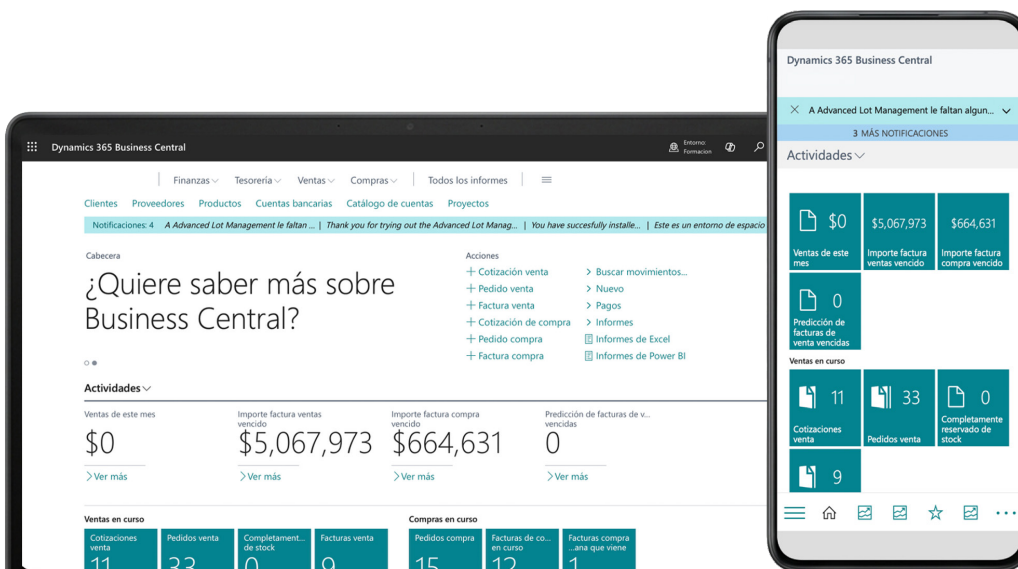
Dynamics 365 Business Central

Entorno: Formacion

Finanzas Tesorería Ventas Compras Todos los informes

Clientes Proveedores Productos Cuentas bancarias Catálogo de cuentas Proyectos

Notificaciones: 4 | A Advanced Lot Management le faltan ... | Thank you for trying out the Advanced Lot Manag... | You have succesfully installe... | Este es un entorno de espacio

Cabecera

¿Quiere saber más sobre Business Central?

Acciones
+ Cotización venta
+ Pedido venta
+ Factura venta
+ Cotización de compra
+ Pedido compra
+ Factura compra
> Buscar movimientos...
> Nuevo
> Pagos
> Informes
Informes de Excel
Informes de Power BI

Actividades

Ventas de este mes
$0
Ver más

Importe factura ventas vencido
$5,067,973
Ver más

Importe factura compra vencido
$664,631
Ver más

Predicción de facturas de v... vencidas
0
Ver más

Ventas en curso
Cotizaciones venta 11
Pedidos venta 33
Completament... de stock 0
Facturas venta 9

Compras en curso
Pedidos compra 15
Facturas de co... en curso 12
Facturas compra ...ana que viene

Dynamics 365 Business Central

A Advanced Lot Management le faltan algun...

3 MÁS NOTIFICACIONES

Actividades

$0
Ventas de este mes

$5,067,973
Importe factura ventas vencido

$664,631
Importe factura compra vencido

0
Predicción de facturas de venta vencidas

Ventas en curso

11
Cotizaciones venta

33
Pedidos venta

0
Completamente reservado de stock

9